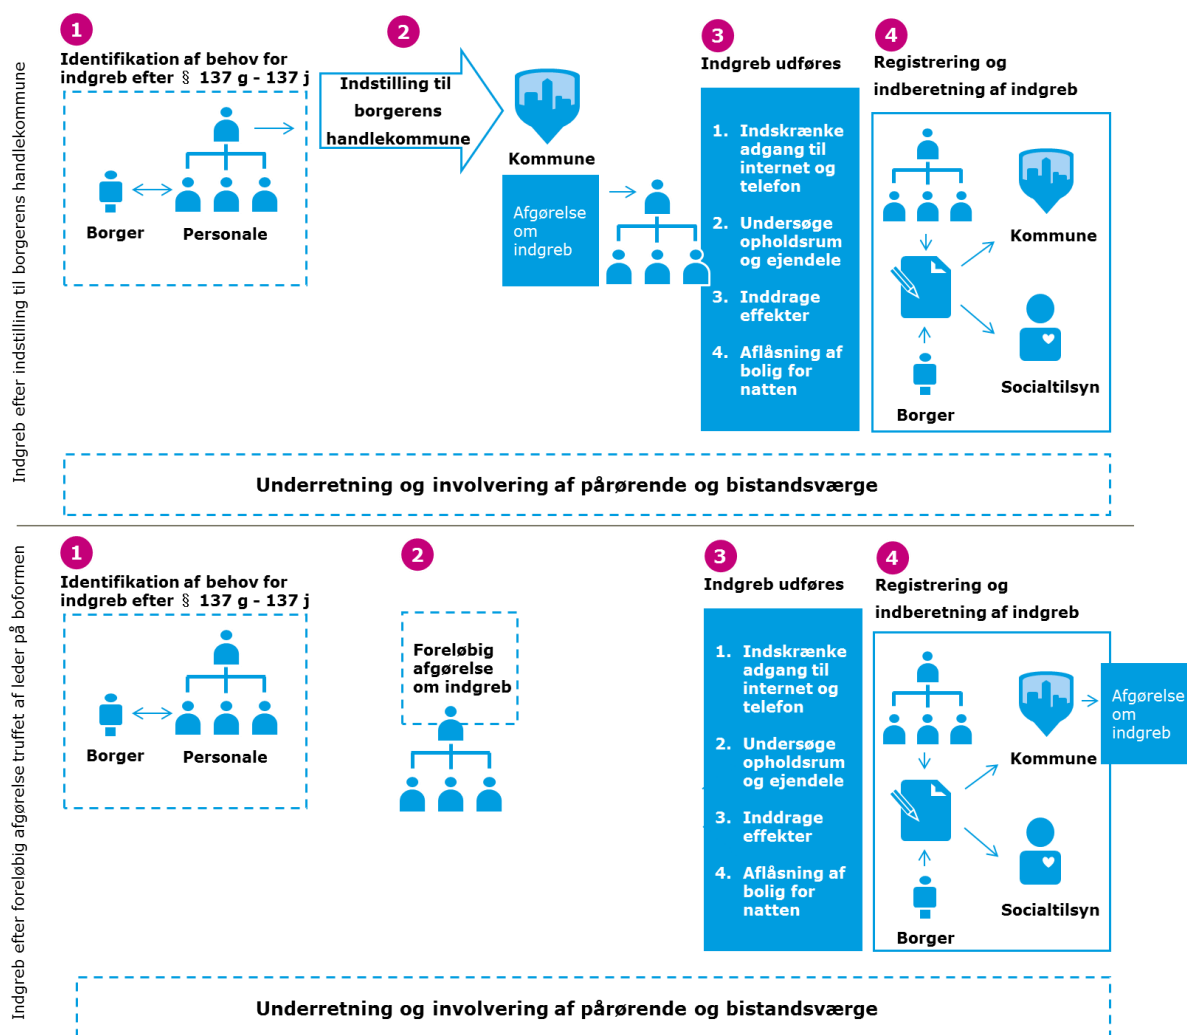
Indgreb efter indstilling til borgerens handlekommune

1
Identifikation af behov for indgreb efter § 137 g - 137 j

Borger
Personale

2
Indstilling til borgerens handlekommune

Kommune

Afgørelse om indgreb

3
Indgreb udføres

1. Indskrænke adgang til internet og telefon
2. Undersøge opholdsrum og ejendele
3. Inddrage effekter
4. Aflåsning af bolig for natten

4
Registrering og indberetning af indgreb

Kommune
Borger
Socialtilsyn

Underretning og involvering af pårørende og bistandsværge

Indgreb efter foreløbig afgørelse truffet af leder på boformen

1
Identifikation af behov for indgreb efter § 137 g - 137 j

Borger
Personale

2
Foreløbig afgørelse om indgreb

3
Indgreb udføres

1. Indskrænke adgang til internet og telefon
2. Undersøge opholdsrum og ejendele
3. Inddrage effekter
4. Aflåsning af bolig for natten

4
Registrering og indberetning af indgreb

Kommune
Afgørelse om indgreb
Borger
Socialtilsyn

Underretning og involvering af pårørende og bistandsværge